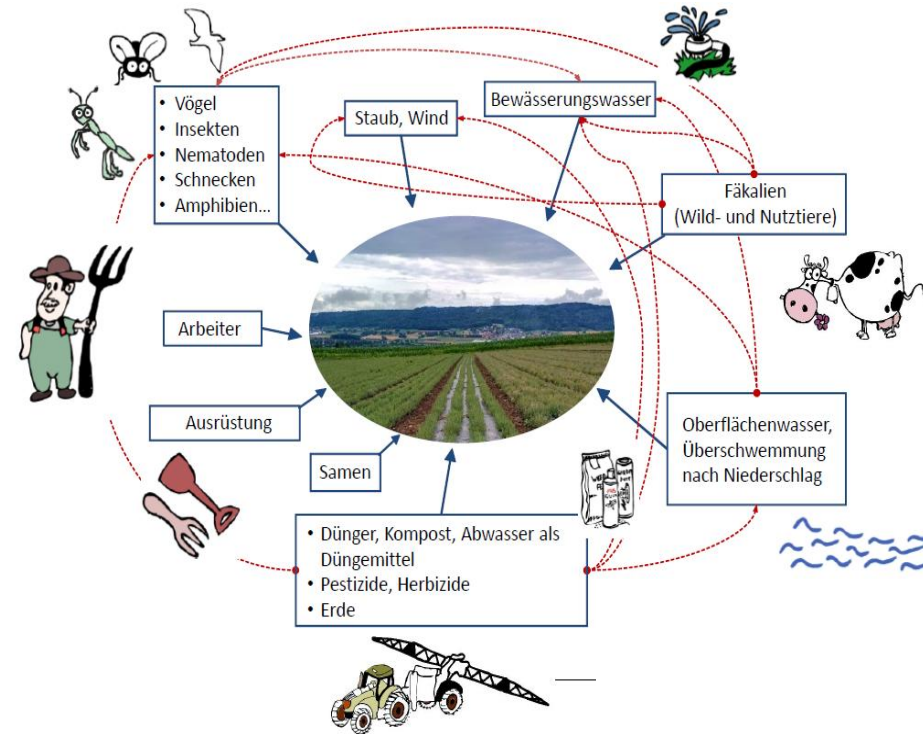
- Vögel
- Insekten
- Nematoden
- Schnecken
- Amphibien...

Staub, Wind

Bewässerungswasser

Fäkalien (Wild- und Nutztiere)

Arbeiter

Ausrüstung

Samen

Oberflächenwasser, Überschwemmung nach Niederschlag

- Dünger, Kompost, Abwasser als Düngemittel
- Pestizide, Herbizide
- Erde